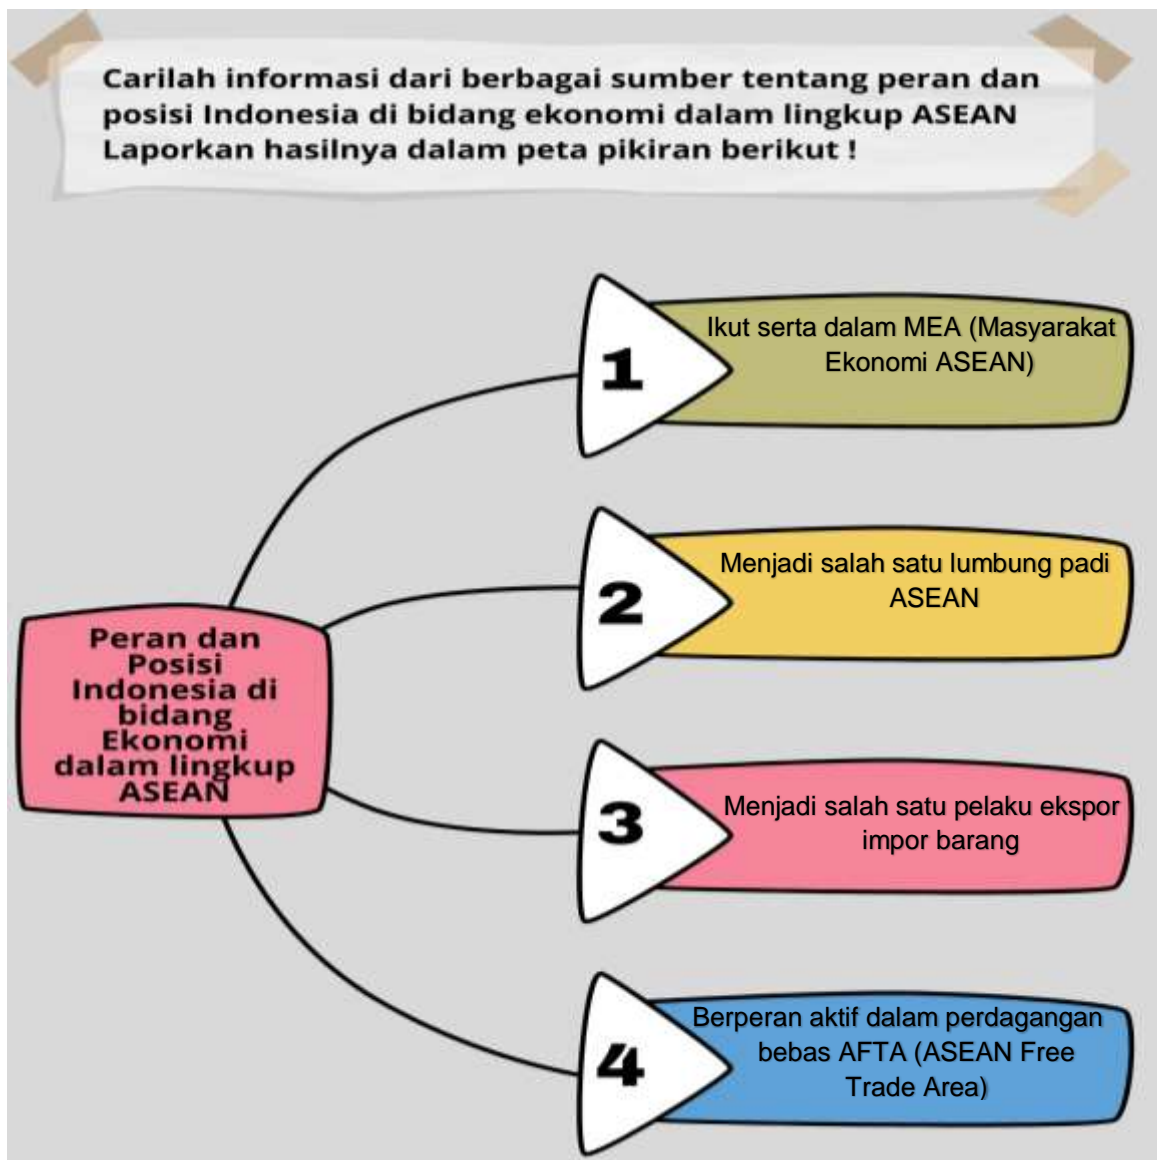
Carilah informasi dari berbagai sumber tentang peran dan posisi Indonesia di bidang ekonomi dalam lingkup ASEAN Laporkan hasilnya dalam peta pikiran berikut !

Peran dan Posisi Indonesia di bidang Ekonomi dalam lingkup ASEAN

1
Ikut serta dalam MEA (Masyarakat Ekonomi ASEAN)

2
Menjadi salah satu lumbung padi ASEAN

3
Menjadi salah satu pelaku ekspor impor barang

4
Berperan aktif dalam perdagangan bebas AFTA (ASEAN Free Trade Area)